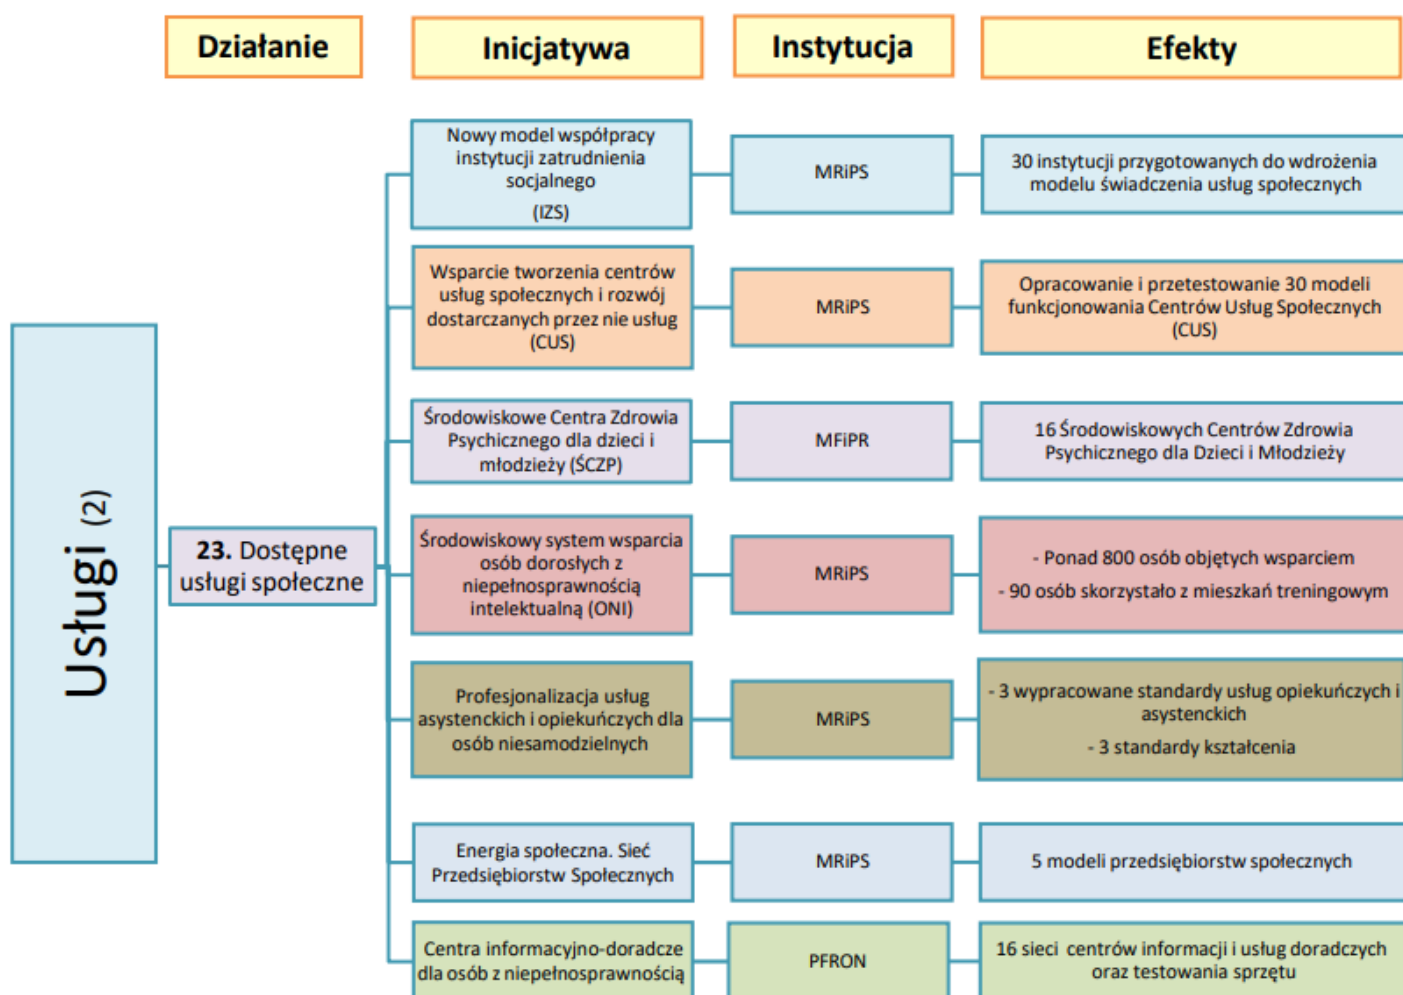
Działanie

Inicjatywa

Instytucja

Efekty

Usługi (2)

23. Dostępne usługi społeczne

Nowy model współpracy instytucji zatrudnienia socjalnego (IZS)

MRiPS

30 instytucji przygotowanych do wdrożenia modelu świadczenia usług społecznych

Wsparcie tworzenia centrów usług społecznych i rozwój dostarczanych przez nie usług (CUS)

MRiPS

Opracowanie i przetestowanie 30 modeli funkcjonowania Centrów Usług Społecznych (CUS)

Środowiskowe Centra Zdrowia Psychicznego dla dzieci i młodzieży (ŚCZP)

MFiPR

16 Środowiskowych Centrów Zdrowia Psychicznego dla Dzieci i Młodzieży

Środowiskowy system wsparcia osób dorosłych z niepełnosprawnością intelektualną (ONI)

MRiPS

- Ponad 800 osób objętych wsparciem

- 90 osób skorzystało z mieszkań treningowym

Profesjonalizacja usług asystenckich i opiekuńczych dla osób niesamodzielnych

MRiPS

- 3 wypracowane standardy usług opiekuńczych i asystenckich

- 3 standardy kształcenia

Energia społeczna. Sieć Przedsiębiorstw Społecznych

MRiPS

5 modeli przedsiębiorstw społecznych

Centra informacyjno-doradcze dla osób z niepełnosprawnością

PFRON

16 sieci centrów informacji i usług doradczych oraz testowania sprzętu